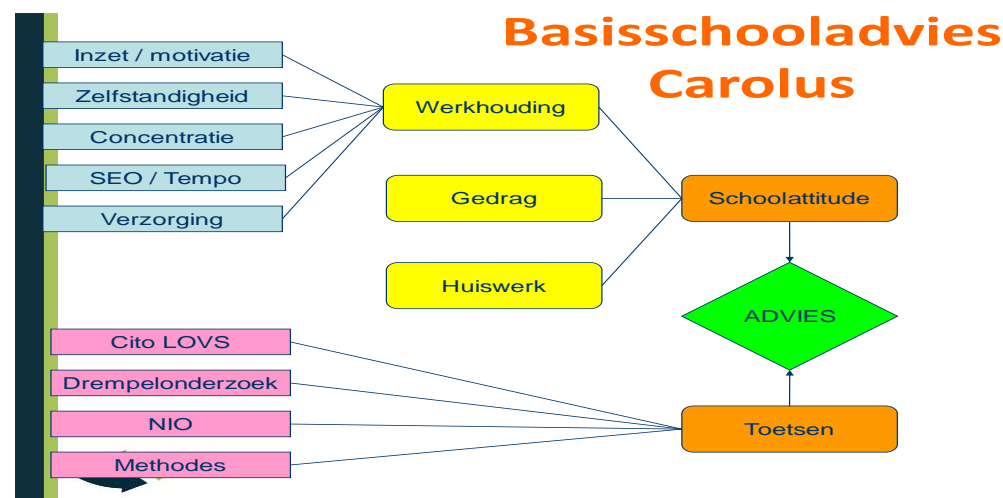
Basisschooladvies Carolus

Inzet / motivatie

Zelfstandigheid

Concentratie

SEO / Tempo

Verzorging

Werkhouding

Gedrag

Huiswerk

Schoolattitude

ADVIES

Cito LOVS

Drempelonderzoek

NIO

Methodes

Toetsen